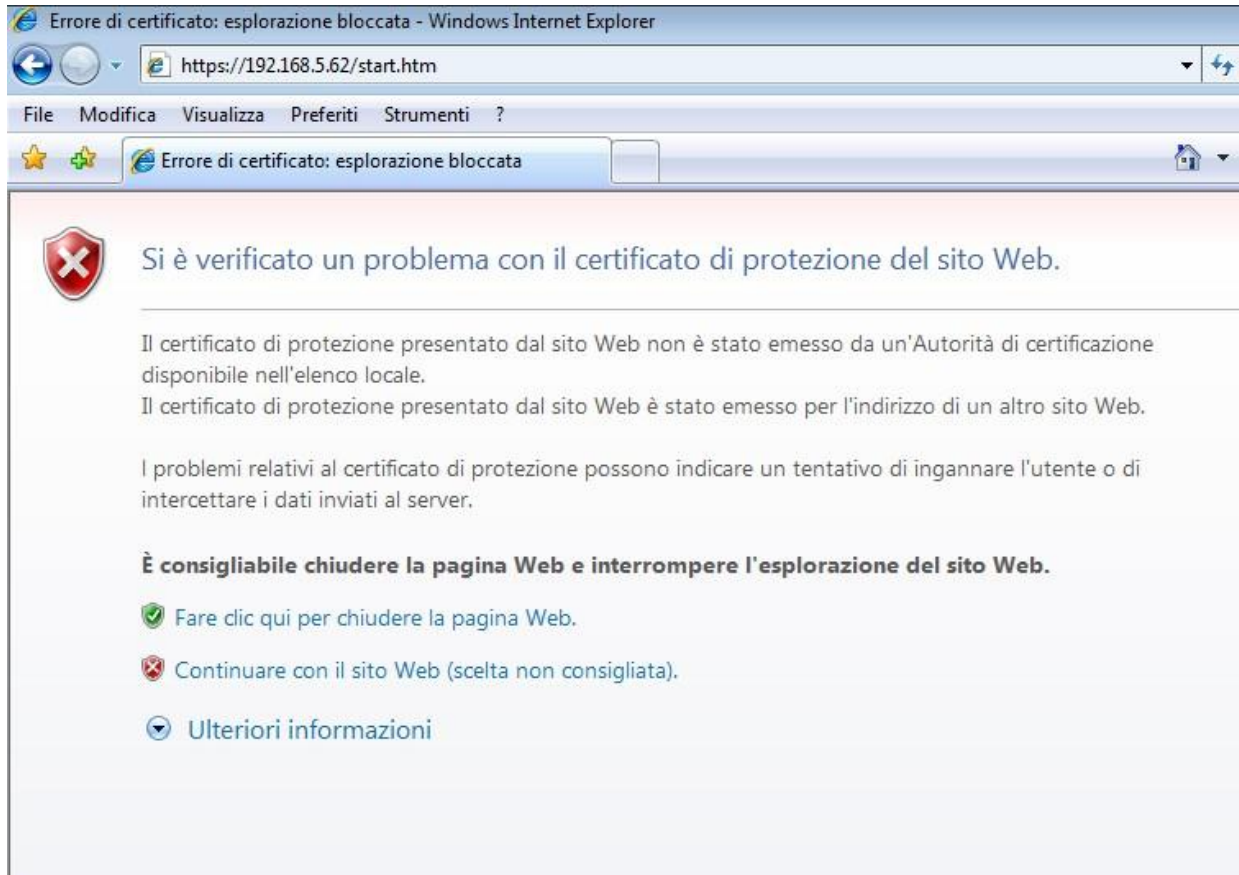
Errore di certificato: esplorazione bloccata - Windows Internet Explorer

https://192.168.5.62/start.htm

File Modifica Visualizza Preferiti Strumenti ?

Errore di certificato: esplorazione bloccata

Si è verificato un problema con il certificato di protezione del sito Web.

Il certificato di protezione presentato dal sito Web non è stato emesso da un'Autorità di certificazione disponibile nell'elenco locale.
Il certificato di protezione presentato dal sito Web è stato emesso per l'indirizzo di un altro sito Web.

I problemi relativi al certificato di protezione possono indicare un tentativo di ingannare l'utente o di intercettare i dati inviati al server.

È consigliabile chiudere la pagina Web e interrompere l'esplorazione del sito Web.

Fare clic qui per chiudere la pagina Web.

Continuare con il sito Web (scelta non consigliata).

Ulteriori informazioni